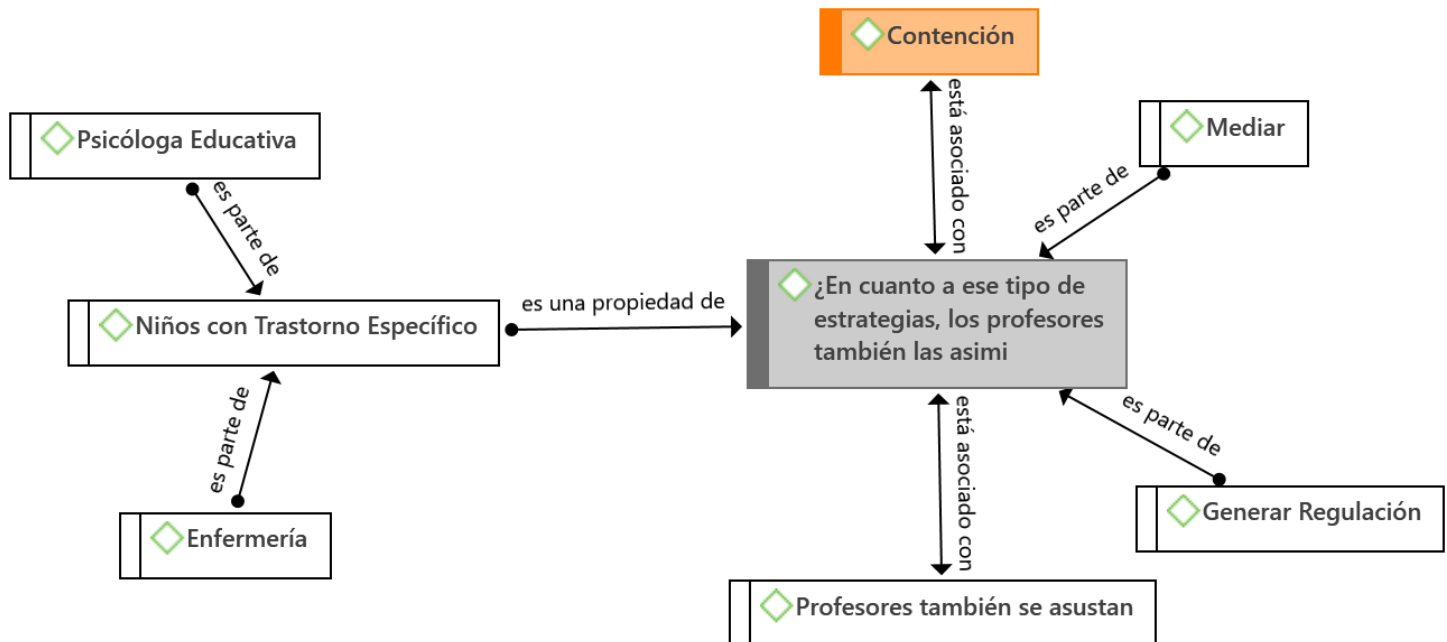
Contención

está asociado con

Psicóloga Educativa

Mediar

es parte de

es parte de

¿En cuanto a ese tipo de estrategias, los profesores también las asimi

es una propiedad de

Niños con Trastorno Específico

es parte de

está asociado con

es parte de

Generar Regulación

Enfermería

Profesores también se asustan